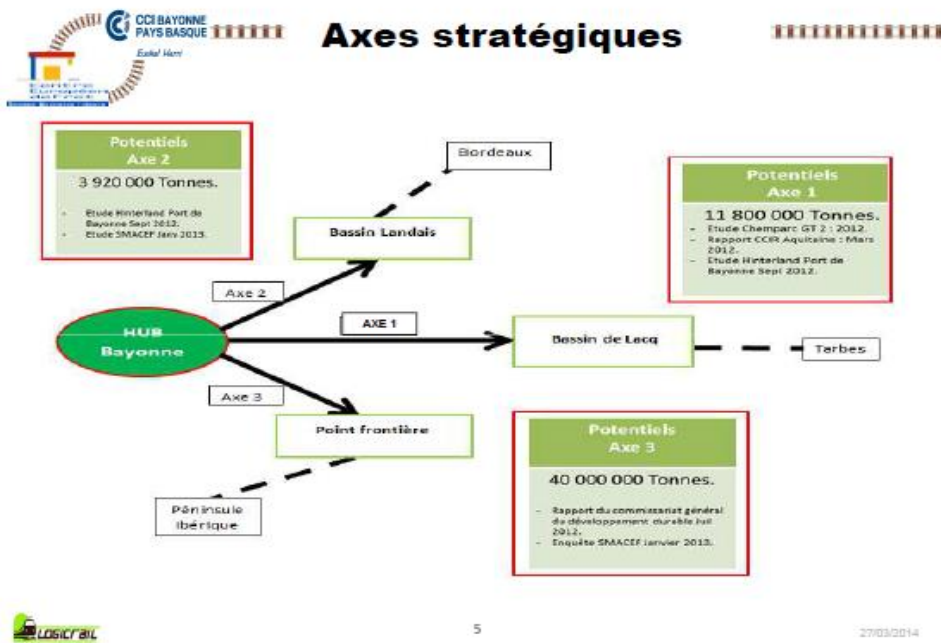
CCI BAYONNE PAYS BASQUE
Euskal Herri

Axes stratégiques

Potentiels
Axe 2

3 920 000 Tonnes.

- Etude Hinterland Port de Bayonne Sept 2012.
- Etude SMACEF Janv 2013.

Bordeaux

Potentiels
Axe 1

11 800 000 Tonnes.

- Etude Chemparc GT 2 : 2012.
- Rapport CCIR Aquitaine : Mars 2012.
- Etude Hinterland Port de Bayonne Sept 2012.

Bassin Landais

Axe 2

AXE 1

HUB
Bayonne

Bassin de Lacq

Tarbes

Axe 3

Point frontière

Potentiels
Axe 3

40 000 000 Tonnes.

- Rapport du commissariat général du développement durable Juil 2012.
- Enquête SMACEF Janvier 2013.

Péninsule Ibérique

LOGICRAIL

5

27/03/2014